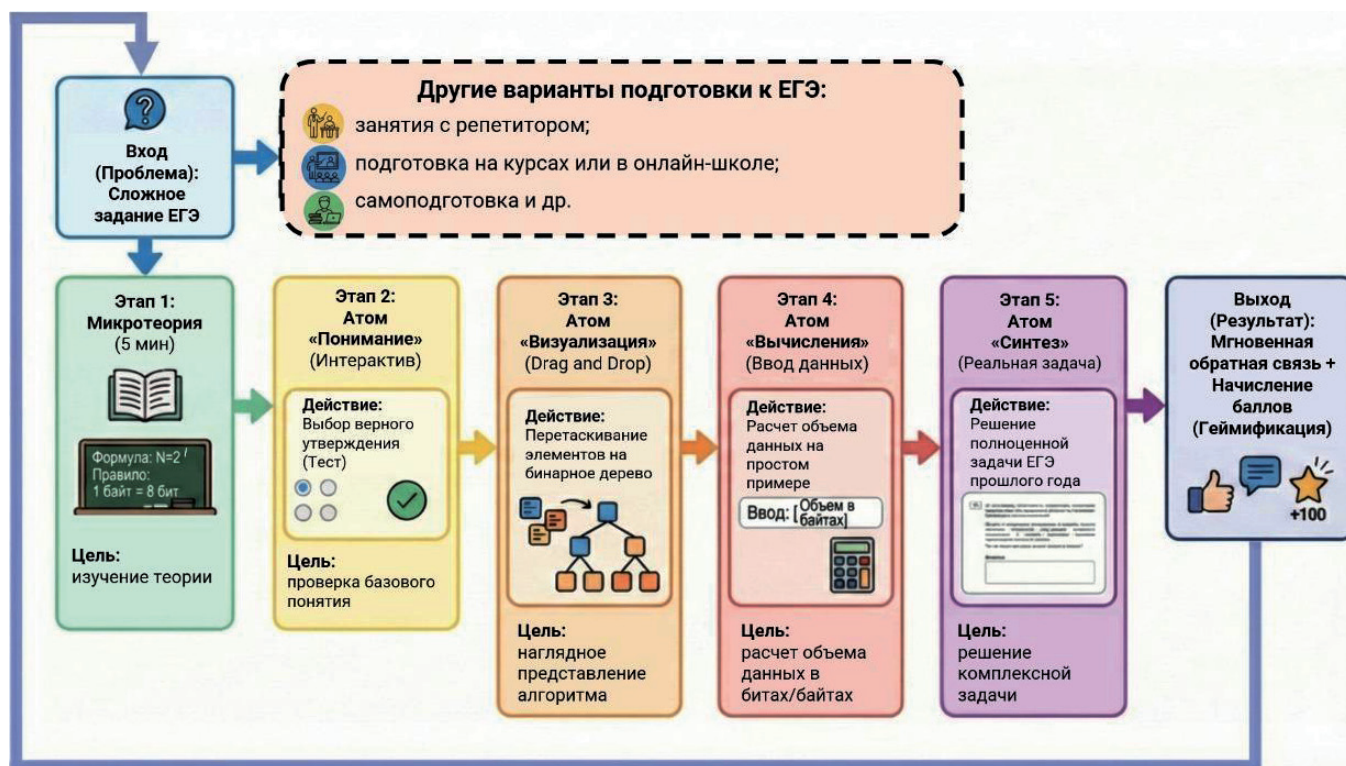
Вход (Проблема): Сложное задание ЕГЭ

Другие варианты подготовки к ЕГЭ:
занятия с репетитором;
подготовка на курсах или в онлайн-школе;
самоподготовка и др.

Этап 1: Микротеория (5 мин)
Формула: $N=2^i$
Правило: 1 байт = 8 бит
Цель: изучение теории

Этап 2: Атом «Понимание» (Интерактив)
Действие: Выбор верного утверждения (Тест)
Цель: проверка базового понятия

Этап 3: Атом «Визуализация» (Drag and Drop)
Действие: Перетаскивание элементов на бинарное дерево
Цель: наглядное представление алгоритма

Этап 4: Атом «Вычисления» (Ввод данных)
Действие: Расчет объема данных на простом примере
Ввод: [Объем в байтах]
Цель: расчет объема данных в битах/байтах

Этап 5: Атом «Синтез» (Реальная задача)
Действие: Решение полноценной задачи ЕГЭ прошлого года
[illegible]
Цель: решение комплексной задачи

Выход (Результат): Мгновенная обратная связь + Начисление баллов (Геймификация)
+100